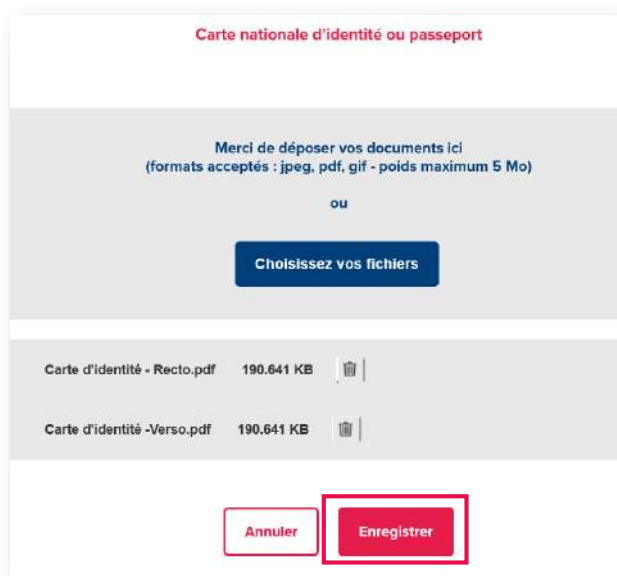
Carte nationale d'identité ou passeport

Merci de déposer vos documents ici
(formats acceptés : jpeg, pdf, gif - poids maximum 5 Mo)

ou

Choisissez vos fichiers

Carte d'identité - Recto.pdf 190.641 KB

Carte d'identité -Verso.pdf 190.641 KB

Annuler

Enregistrer